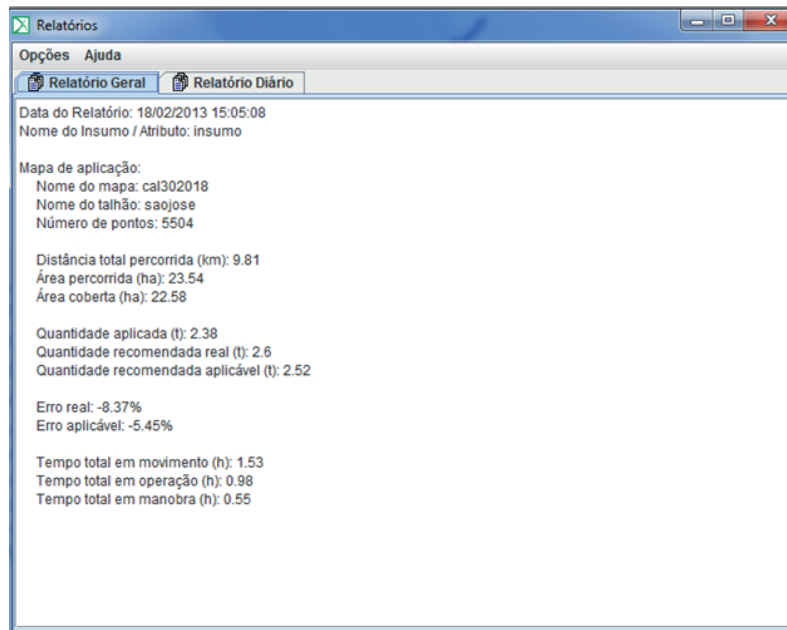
Relatórios

Opções Ajuda

Relatório Geral | Relatório Diário

Data do Relatório: 18/02/2013 15:05:08
Nome do Insumo / Atributo: insumo

Mapa de aplicação:
Nome do mapa: cal302018
Nome do talhão: saojose
Número de pontos: 5504

Distância total percorrida (km): 9.81
Área percorrida (ha): 23.54
Área coberta (ha): 22.58

Quantidade aplicada (t): 2.38
Quantidade recomendada real (t): 2.6
Quantidade recomendada aplicável (t): 2.52

Erro real: -8.37%
Erro aplicável: -5.45%

Tempo total em movimento (h): 1.53
Tempo total em operação (h): 0.98
Tempo total em manobra (h): 0.55